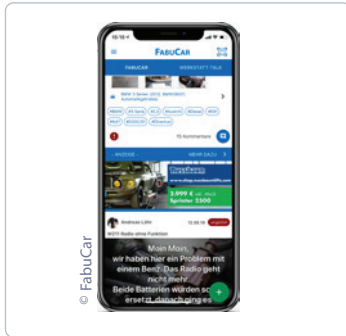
© FabuCar

FABUCAR

FABUCAR

WERKSTATT TALK

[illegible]

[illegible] Kommentare

ANZEIGE

MEHR DAZU

3.999 €

Sprinter 5500

Andreas Löhr

Moin Moin, wir haben hier ein Problem mit einem Benz. Das Radio geht nicht mehr. Beide Batterien wurden schon ersetzt, danach ging es